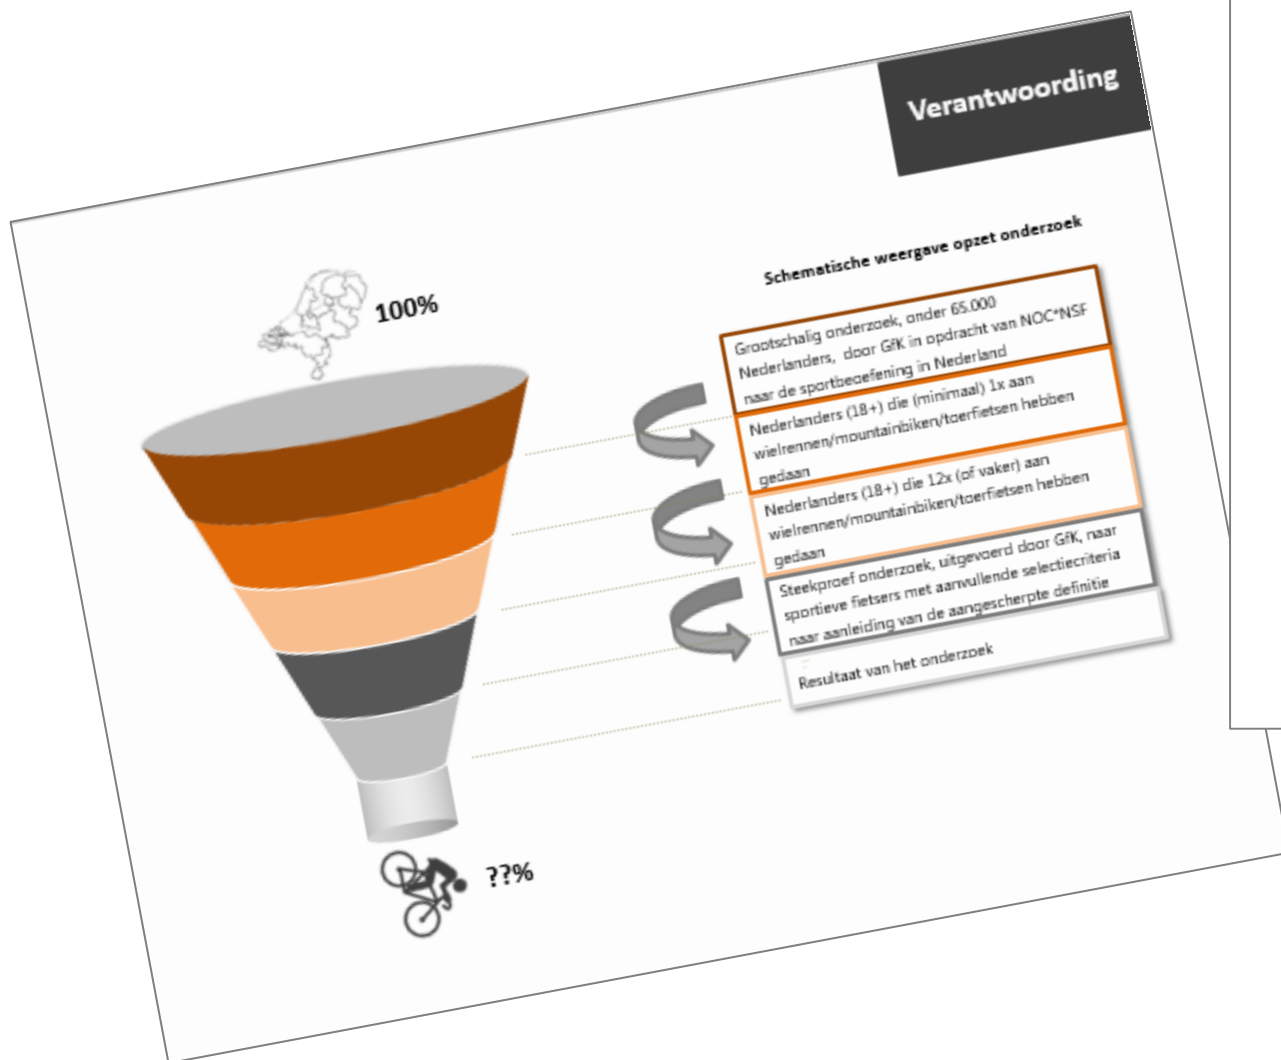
Verantwoording

100%

Schematische weergave opzet onderzoek

Grootschalig onderzoek, onder 65.000 Nederlanders, door GfK in opdracht van NOC*NSF naar de sportbeoefening in Nederland

Nederlanders (18+) die (minimaal) 1x aan wielrennen/mountainbiken/toerfietsen hebben gedaan

Nederlanders (18+) die 12x (of vaker) aan wielrennen/mountainbiken/toerfietsen hebben gedaan

Steekproef onderzoek, uitgevoerd door GfK, naar sportieve fietsers met aanvullende selectiecriteria naar aanleiding van de aangescherpte definitie

Resultaat van het onderzoek

??%